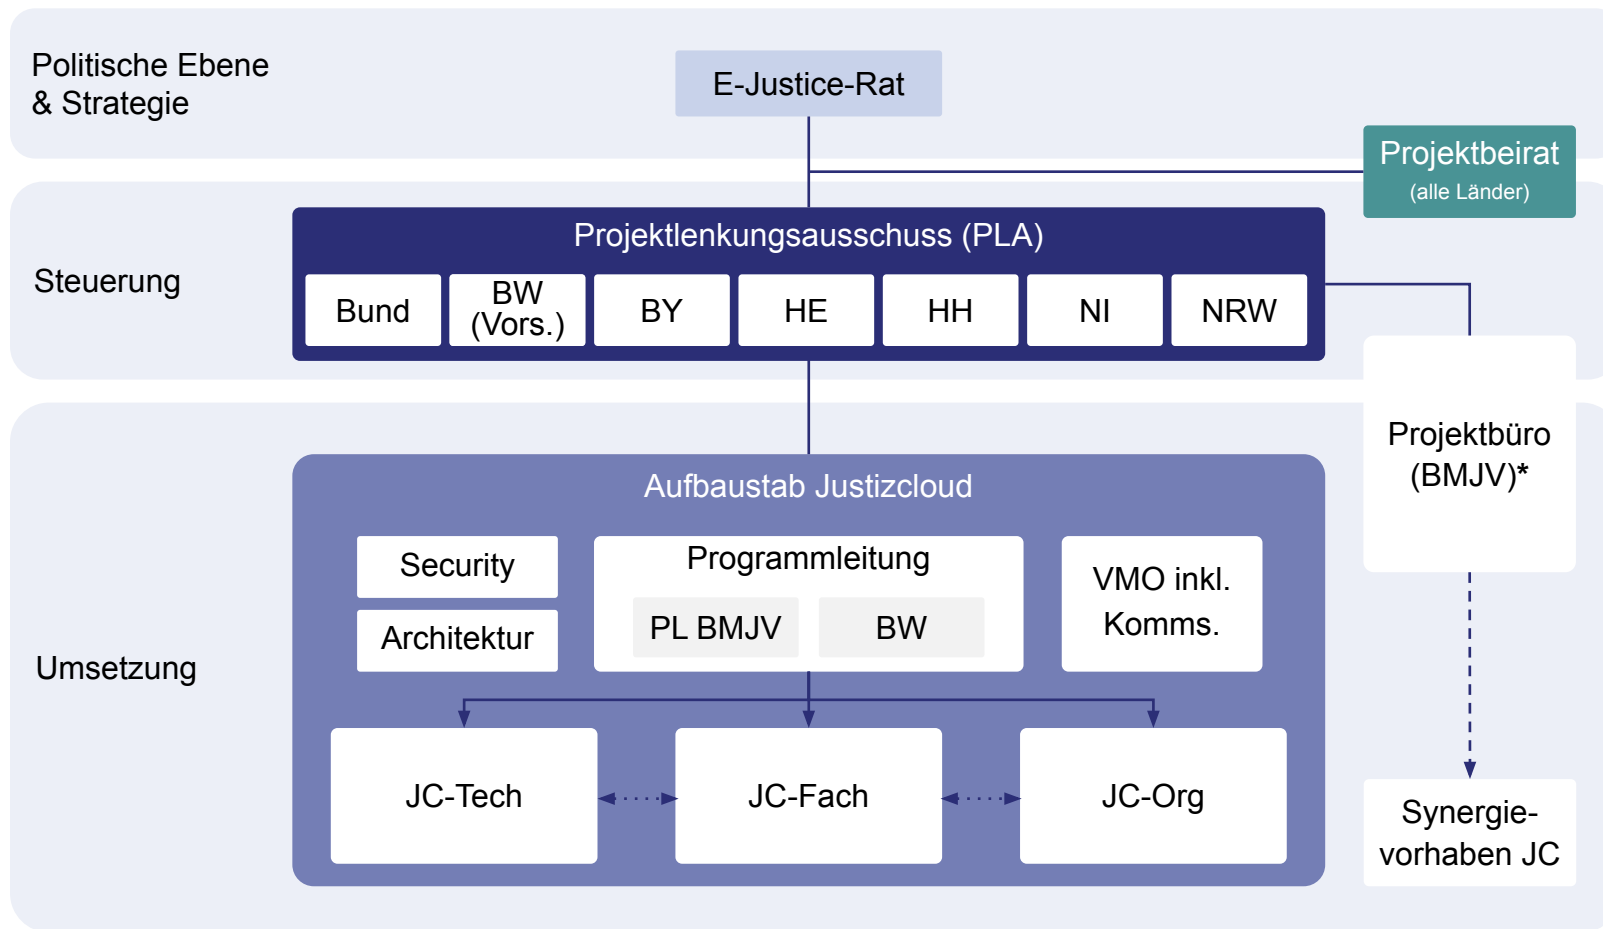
Politische Ebene & Strategie

E-Justice-Rat

Projektbeirat
(alle Länder)

Steuerung

Projektlenkungsausschuss (PLA)

Bund
BW (Vors.)
BY
HE
HH
NI
NRW

Projektbüro (BMJV)*

Umsetzung

Aufbaustab Justizcloud

Security
Architektur

Programmleitung
PL BMJV
BW

VMO inkl. Komms.

JC-Tech
JC-Fach
JC-Org

Synergievorhaben JC